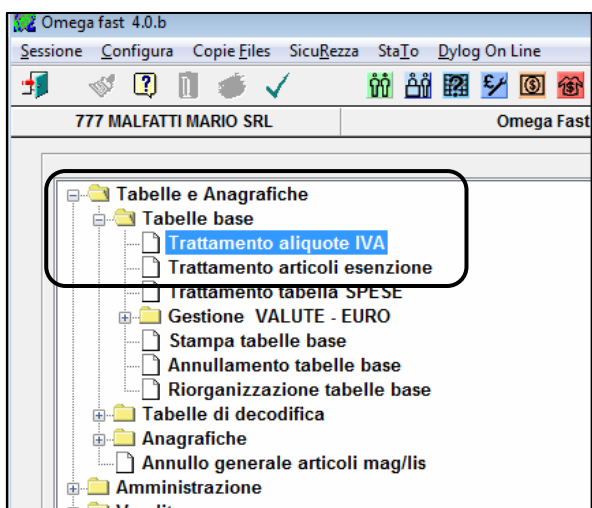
Omega fast 4.0.b

Sessione Configura Copie Files SicuRezza StaTo Dylog On Line

777 MALFATTI MARIO SRL

Omega Fast

Tabelle e Anagrafiche

Tabelle base

Trattamento aliquote IVA

Trattamento articoli esenzione

Trattamento tabella SPESE

Gestione VALUTE - EURO

Stampa tabelle base

Annullamento tabelle base

Riorganizzazione tabelle base

Tabelle di decodifica

Anagrafiche

Annullo generale articoli mag/lis

Amministrazione

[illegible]